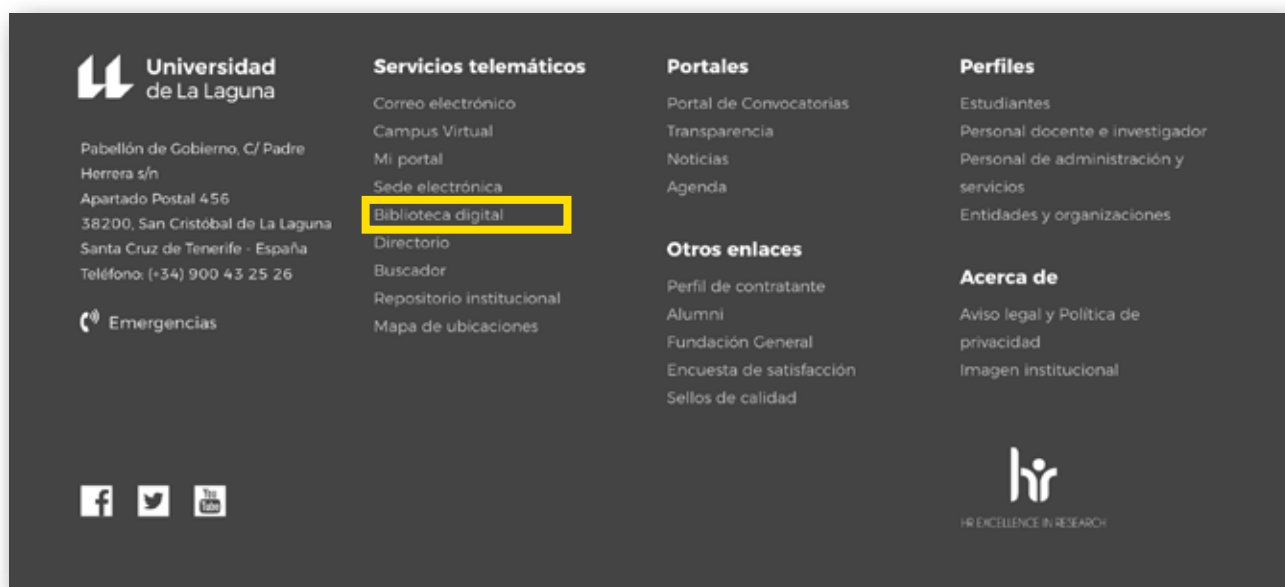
Universidad de La Laguna

Pabellón de Gobierno, C/ Padre Herrera s/n
Apartado Postal 456
38200, San Cristóbal de La Laguna
Santa Cruz de Tenerife - España
Teléfono: (+34) 900 43 25 26

Emergencias

Servicios telemáticos
Correo electrónico
Campus Virtual
Mi portal
Sede electrónica
Biblioteca digital
Directorio
Buscador
Repositorio institucional
Mapa de ubicaciones

Portales
Portal de Convocatorias
Transparencia
Noticias
Agenda

Otros enlaces
Perfil de contratante
Alumni
Fundación General
Encuesta de satisfacción
Sellos de calidad

Perfiles
Estudiantes
Personal docente e investigador
Personal de administración y servicios
Entidades y organizaciones

Acerca de
Aviso legal y Política de privacidad
Imagen institucional

You Tube

hr
HR EXCELLENCE IN RESEARCH